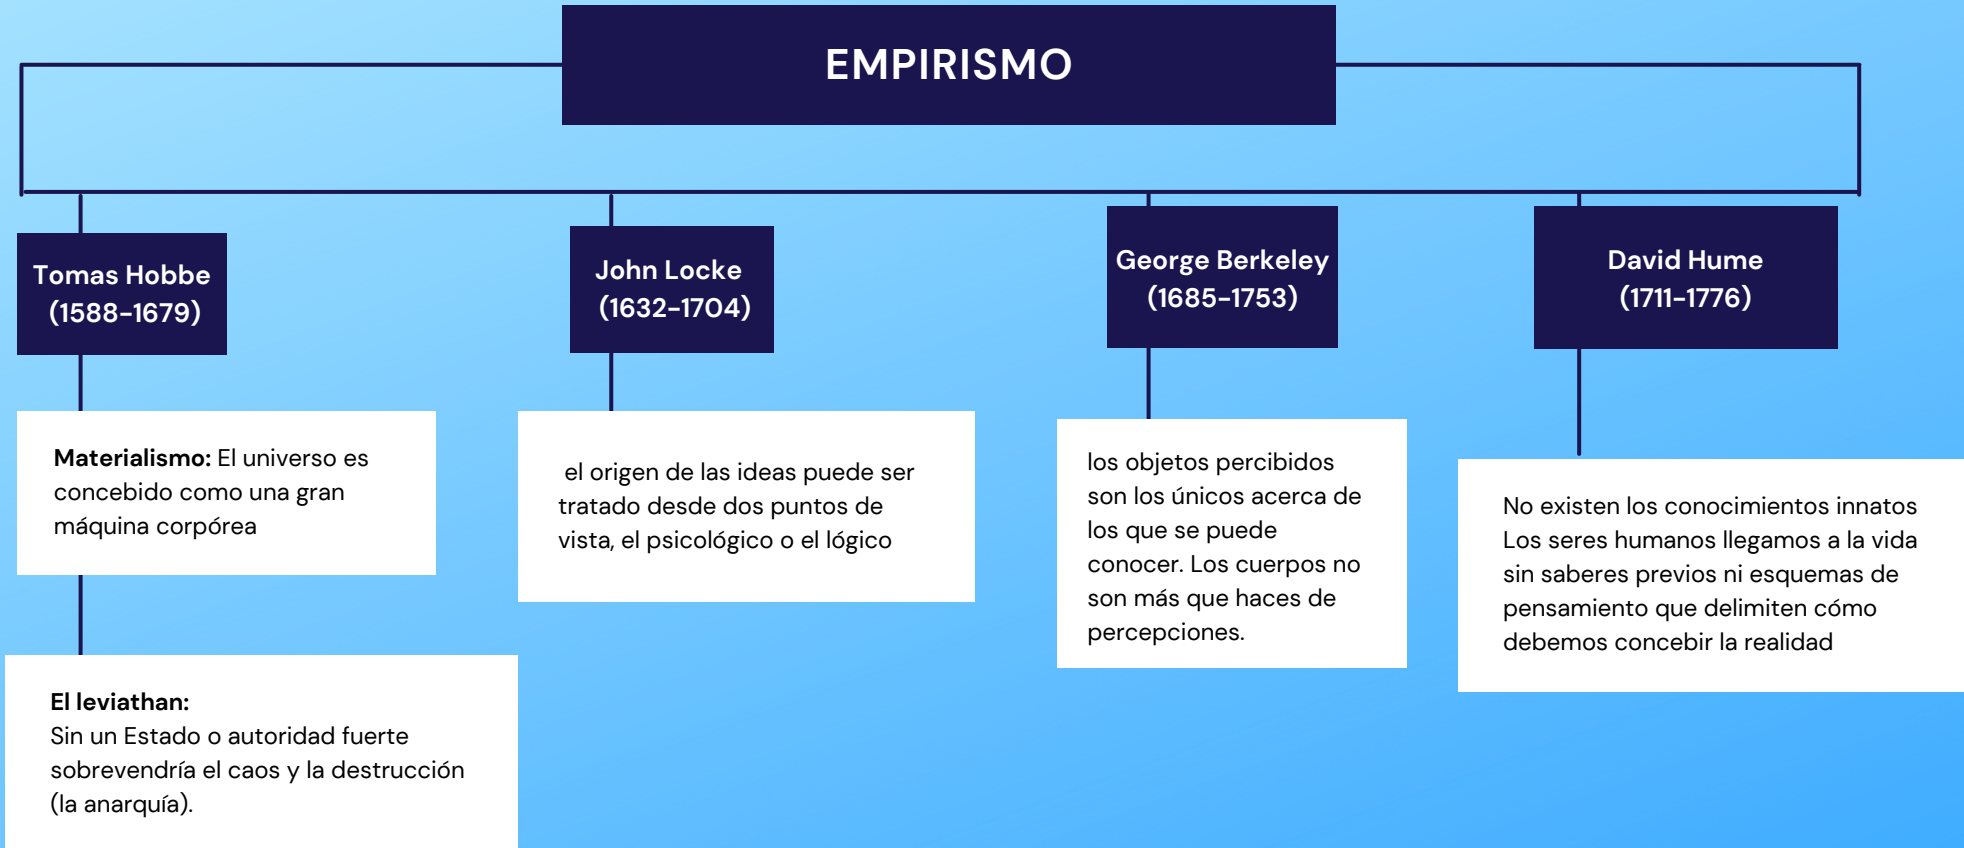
EMPIRISMO

Tomas Hobbe (1588-1679)

Materialismo: El universo es concebido como una gran máquina corpórea

El leviathan:
Sin un Estado o autoridad fuerte sobrevendría el caos y la destrucción (la anarquía).

John Locke (1632-1704)

el origen de las ideas puede ser tratado desde dos puntos de vista, el psicológico o el lógico

George Berkeley (1685-1753)

los objetos percibidos son los únicos acerca de los que se puede conocer. Los cuerpos no son más que haces de percepciones.

David Hume (1711-1776)

No existen los conocimientos innatos Los seres humanos llegamos a la vida sin saberes previos ni esquemas de pensamiento que delimiten cómo debemos concebir la realidad